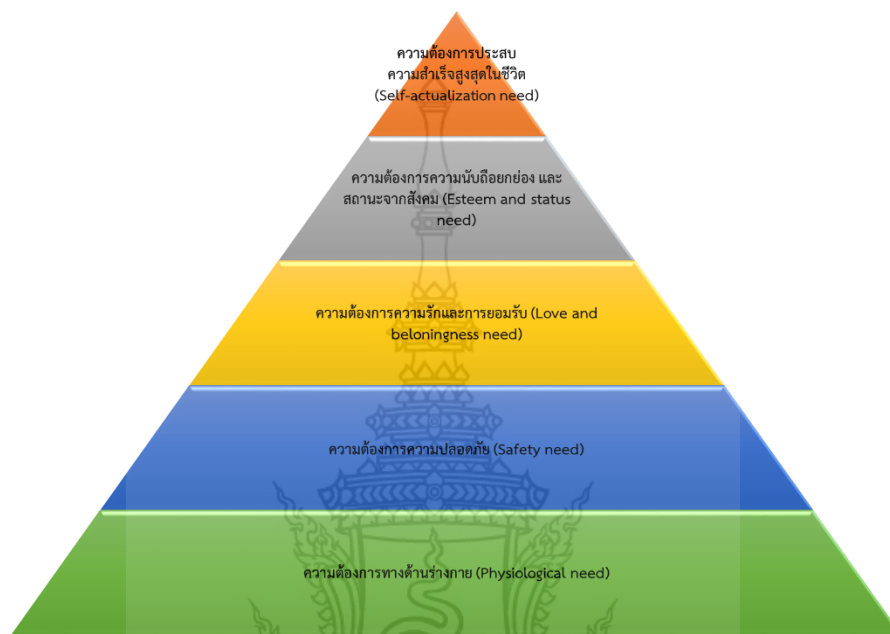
ความต้องการประสบ
ความสำเร็จสูงสุดในชีวิต
(Self-actualization need)

ความต้องการความนับถือยกย่อง และสถานะจากสังคม (Esteem and status need)

ความต้องการความรักและการยอมรับ (Love and beloningness need)

ความต้องการความปลอดภัย (Safety need)

ความต้องการทางด้านร่างกาย (Physiological need)